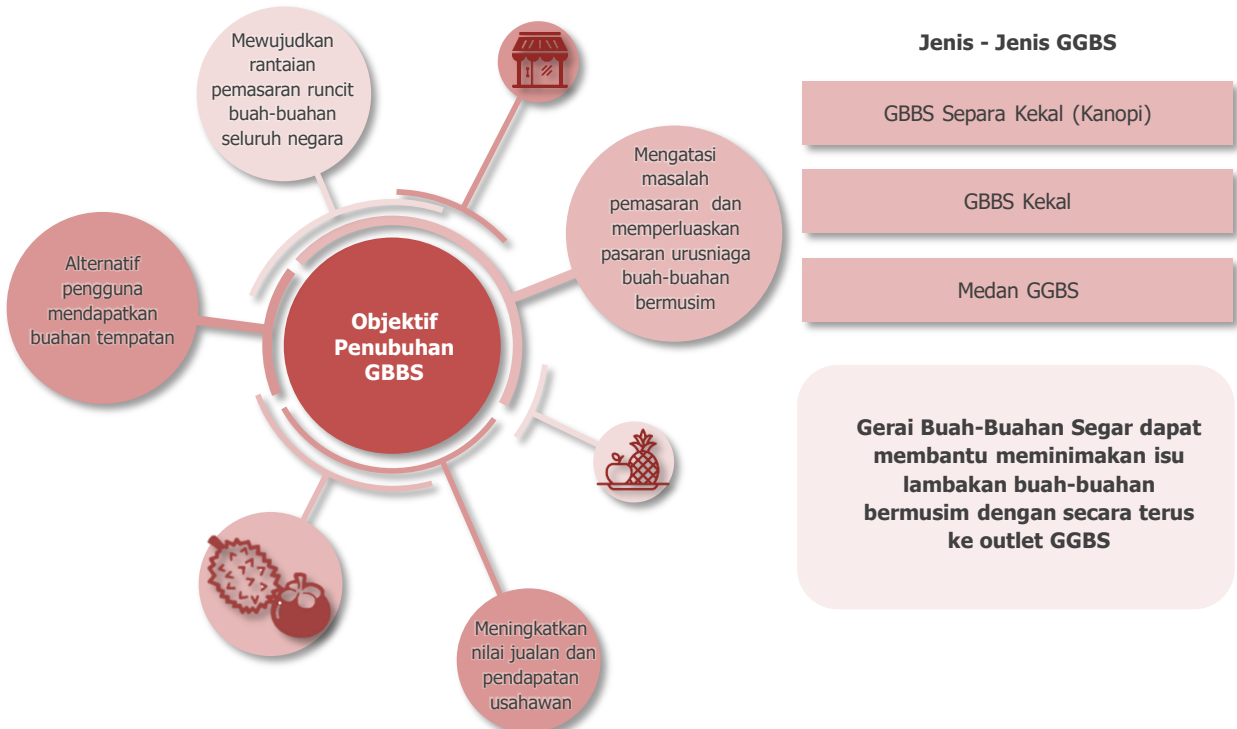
Objektif Penubuhan GBBS

Mewujudkan rantaian pemasaran runcit buah-buahan seluruh negara

Mengatasi masalah pemasaran dan memperluaskan pasaran urusniaga buah-buahan bermusim

Alternatif pengguna mendapatkan buahan tempatan

Meningkatkan nilai jualan dan pendapatan usahawan

Jenis - Jenis GGBS

GBBS Separa Kekal (Kanopi)

GBBS Kekal

Medan GGBS

Gerai Buah-Buahan Segar dapat membantu meminimakan isu lambakan buah-buahan bermusim dengan secara terus ke outlet GGBS